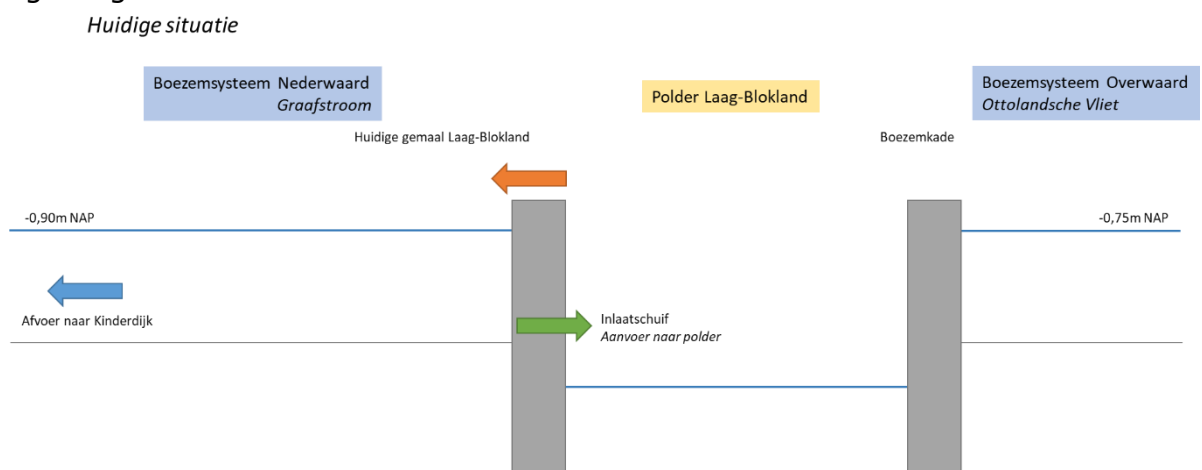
Huidige situatie

Boezemsysteem Nederwaard
Graafstroom

Polder Laag-Blokland

Boezemsysteem Overwaard
Ottolandsche Vliet

Huidige gemaal Laag-Blokland

Boezemkade

-0,90m NAP

-0,75m NAP

Afvoer naar Kinderdijk

Inlaatschuif
Aanvoer naar polder